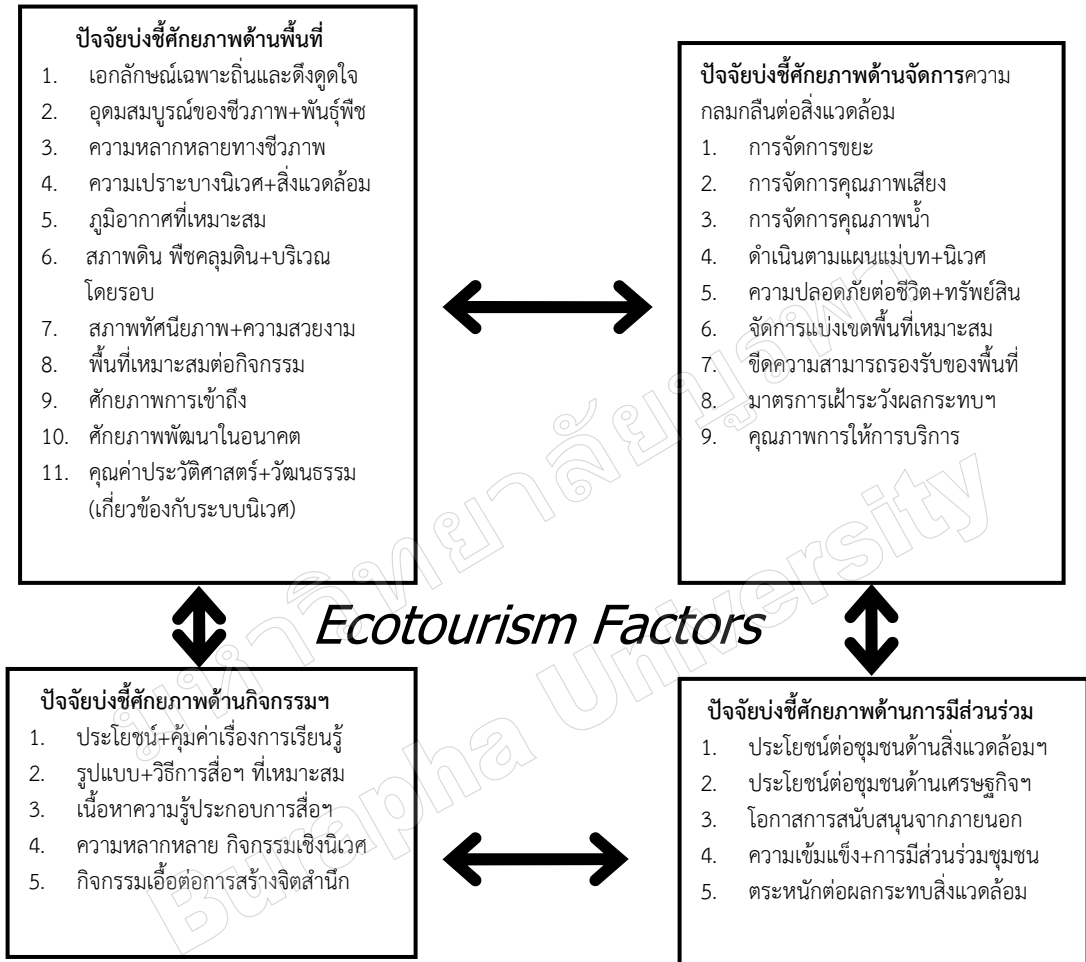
**ปัจจัยบ่งชี้ศักยภาพด้านพื้นที่**

1. เอกลักษณ์เฉพาะถิ่นและดึงดูดใจ
2. อุดมสมบูรณ์ของชีวภาพ+พันธุ์พืช
3. ความหลากหลายทางชีวภาพ
4. ความเปราะบางนิเวศ+สิ่งแวดล้อม
5. ภูมิอากาศที่เหมาะสม
6. สภาพดิน พืชคลุมดิน+บริเวณโดยรอบ
7. สภาพทัศนียภาพ+ความสวยงาม
8. พื้นที่เหมาะสมต่อกิจกรรม
9. ศักยภาพการเข้าถึง
10. ศักยภาพพัฒนาในอนาคต
11. คุณค่าประวัติศาสตร์+วัฒนธรรม (เกี่ยวข้องกับระบบนิเวศ)

**ปัจจัยบ่งชี้ศักยภาพด้านจัดการ**ความกลมกลืนต่อสิ่งแวดล้อม

1. การจัดการขยะ
2. การจัดการคุณภาพเสียง
3. การจัดการคุณภาพน้ำ
4. ดำเนินตามแผนแม่บท+นิเวศ
5. ความปลอดภัยต่อชีวิต+ทรัพย์สิน
6. จัดการแบ่งเขตพื้นที่เหมาะสม
7. ขีดความสามารถรองรับของพื้นที่
8. มาตรการเฝ้าระวังผลกระทบฯ
9. คุณภาพการให้การบริการ

Ecotourism Factors

**ปัจจัยบ่งชี้ศักยภาพด้านกิจกรรมฯ**

1. ประโยชน์+คุ้มค่าเรื่องการเรียนรู้
2. รูปแบบ+วิธีการสื่อฯ ที่เหมาะสม
3. เนื้อหาความรู้ประกอบการสื่อฯ
4. ความหลากหลาย กิจกรรมเชิงนิเวศ
5. กิจกรรมเอื้อต่อการสร้างจิตสำนึก

**ปัจจัยบ่งชี้ศักยภาพด้านการมีส่วนร่วม**

1. ประโยชน์ต่อชุมชนด้านสิ่งแวดล้อมฯ
2. ประโยชน์ต่อชุมชนด้านเศรษฐกิจฯ
3. โอกาสการสนับสนุนจากภายนอก
4. ความเข้มแข็ง+การมีส่วนร่วมชุมชน
5. ตระหนักต่อผลกระทบสิ่งแวดล้อม

มหาวิทยาลัยบูรพา Burapha University